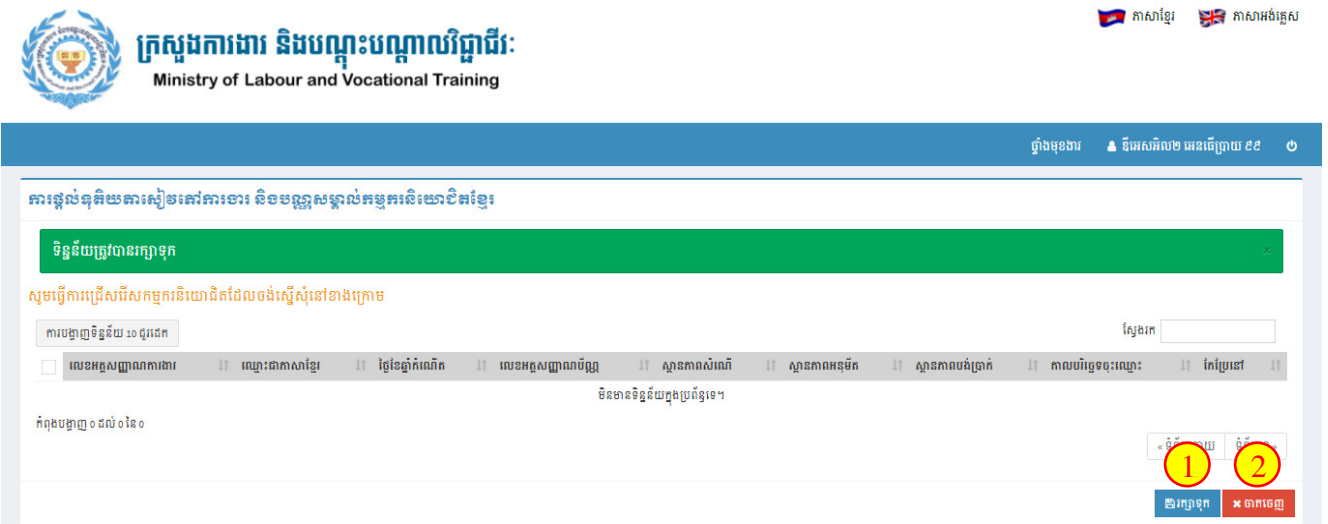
ក្រសួងការងារ និងបណ្តុះបណ្តាលវិជ្ជាជីវៈ
Ministry of Labour and Vocational Training

ភាសាខ្មែរ ភាសាអង់គ្លេស

ផ្ទាំងមុខងារ ទីផេសអិល២ អេនធើប្រាយ ៩៩

ការផ្តល់ទុកិយតាសៀវភៅការងារ និងបណ្ណសម្គាល់កម្មករនិយោជិតខ្មែរ

ទិន្នន័យត្រូវបានរក្សាទុក

សូមធ្វើការជ្រើសរើសកម្មករនិយោជិតដែលចង់ស្នើសុំនៅខាងក្រោម

ការបង្ហាញទិន្នន័យ ១០ជួរដេក

ស្វែងរក

| | លេខអត្តសញ្ញាណការងារ | ឈ្មោះជាភាសាខ្មែរ | ថ្ងៃខែឆ្នាំកំណើត | លេខអត្តសញ្ញាណប័ណ្ណ | ស្ថានភាពសំណើ | ស្ថានភាពអនុម័ត | ស្ថានភាពបង់ប្រាក់ | កាលបរិច្ឆេទចុះឈ្មោះ | កែប្រែនៅ |
|---|---|---|---|---|---|---|---|---|---|
| | ទិនមានទិន្នន័យក្នុងប្រព័ន្ធទេ។ | | | | | | | | |

កំពុងបង្ហាញ ០ ដល់ ០ នៃ ០

« មុន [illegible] បន្ទាប់ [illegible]

1 2

រក្សាទុក ចាកចេញ